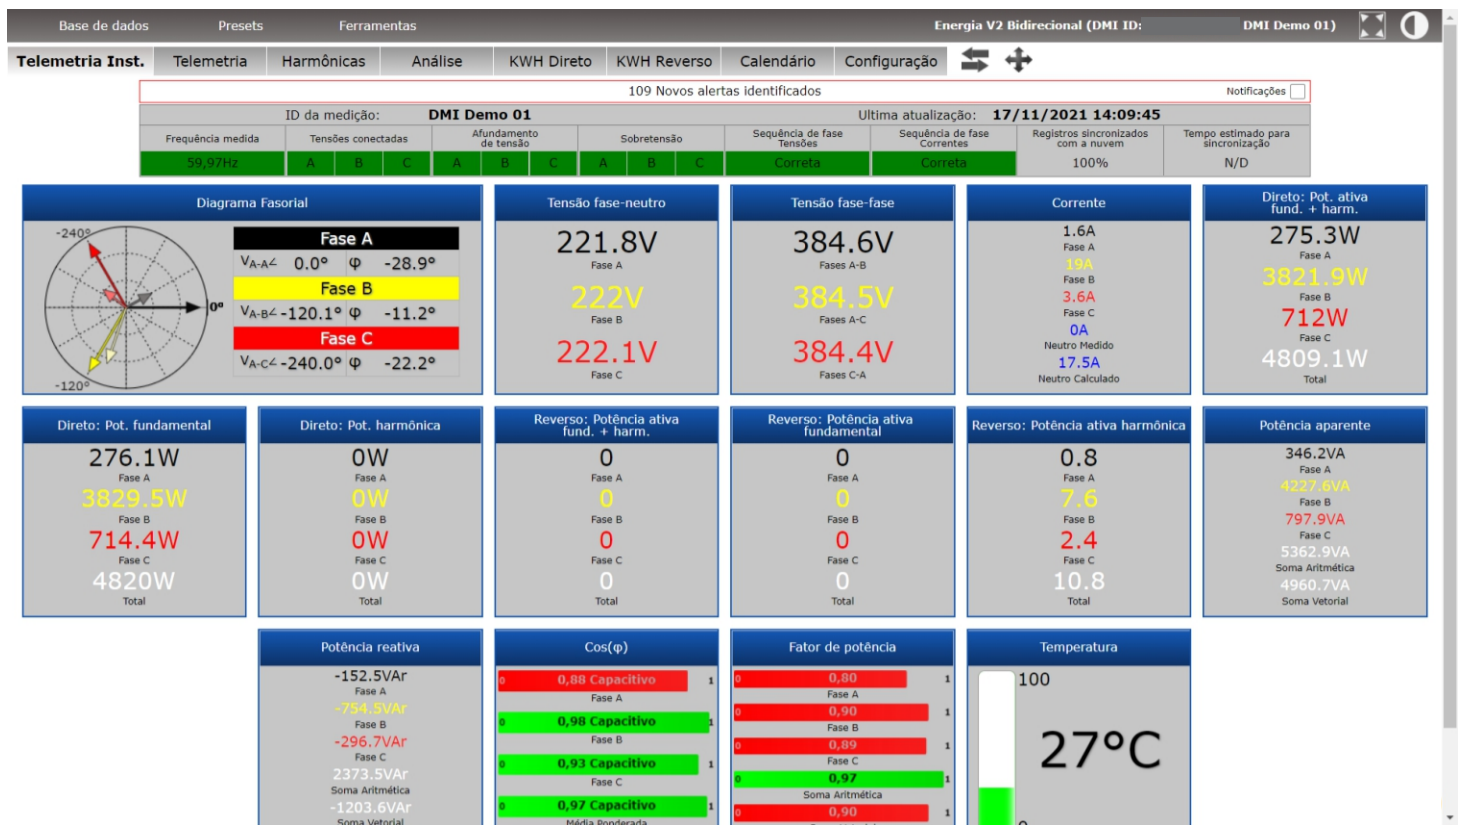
Base de dados Presets Ferramentas Energia V2 Bidirecional (DMI ID: DMI Demo 01)

Telemetria Inst. Telemetria Harmônicas Análise KWH Direto KWH Reverso Calendário Configuração

109 Novos alertas identificados Notificações

ID da medição: DMI Demo 01 Ultima atualização: 17/11/2021 14:09:45

| Frequência medida | Tensões conectadas | | | Afundamento de tensão | | | Sobretensão | | | Sequência de fase Tensões | Sequência de fase Correntes | Registros sincronizados com a nuvem | Tempo estimado para sincronização |
|---|---|---|---|---|---|---|---|---|---|---|---|---|---|
| 59,97Hz | A | B | C | A | B | C | A | B | C | Correta | Correta | 100% | N/D |

Diagrama Fasorial
-240° 0° -120°
Fase A
$V_{A-A}\angle$ 0.0° φ -28.9°
Fase B
$V_{A-B}\angle$ -120.1° φ -11.2°
Fase C
$V_{A-C}\angle$ -240.0° φ -22.2°

Tensão fase-neutro
221.8V
Fase A
222V
Fase B
222.1V
Fase C

Tensão fase-fase
384.6V
Fases A-B
384.5V
Fases A-C
384.4V
Fases C-A

Corrente
1.6A
Fase A
19A
Fase B
3.6A
Fase C
0A
Neutro Medido
17.5A
Neutro Calculado

Direto: Pot. ativa fund. + harm.
275.3W
Fase A
3821.9W
Fase B
712W
Fase C
4809.1W
Total

Direto: Pot. fundamental
276.1W
Fase A
3829.5W
Fase B
714.4W
Fase C
4820W
Total

Direto: Pot. harmônica
0W
Fase A
0W
Fase B
0W
Fase C
0W
Total

Reverso: Potência ativa fund. + harm.
0
Fase A
0
Fase B
0
Fase C
0
Total

Reverso: Potência ativa fundamental
0
Fase A
0
Fase B
0
Fase C
0
Total

Reverso: Potência ativa harmônica
0.8
Fase A
7.6
Fase B
2.4
Fase C
10.8
Total

Potência aparente
346.2VA
Fase A
4227.6VA
Fase B
797.9VA
Fase C
5362.9VA
Soma Aritmética
4960.7VA
Soma Vetorial

Potência reativa
-152.5VAr
Fase A
-754.5VAr
Fase B
-296.7VAr
Fase C
2373.5VAr
Soma Aritmética
-1203.6VAr
Soma Vetorial

Cos(φ)
0 0,88 Capacitivo 1
Fase A
0 0,98 Capacitivo 1
Fase B
0 0,93 Capacitivo 1
Fase C
0 0,97 Capacitivo 1
Média Ponderada

Fator de potência
0 0,80 1
Fase A
0 0,90 1
Fase B
0 0,89 1
Fase C
0 0,97 1
Soma Aritmética
0 0,90 1

Temperatura
100
27°C
0